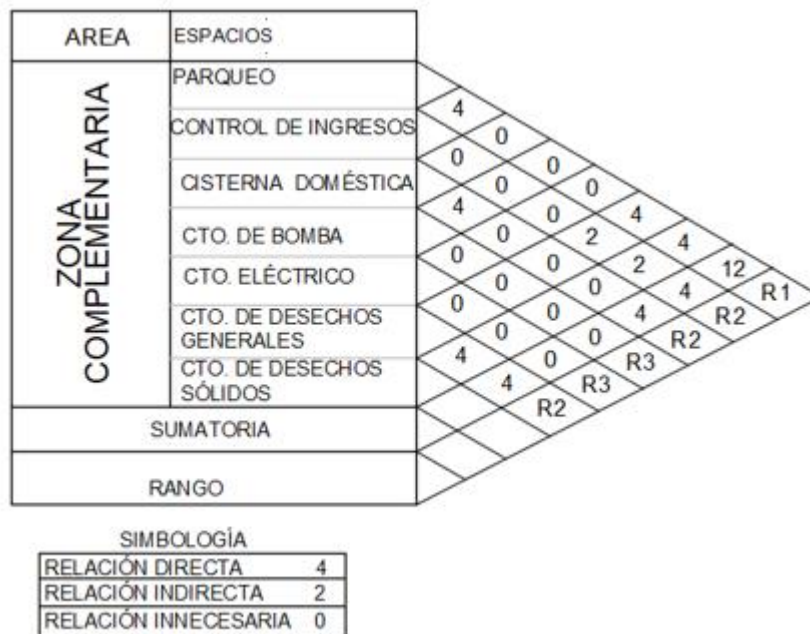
AREA | ESPACIOS

ZONA COMPLEMENTARIA

PARQUEO
CONTROL DE INGRESOS
CISTERNA DOMÉSTICA
CTO. DE BOMBA
CTO. ELÉCTRICO
CTO. DE DESECHOS GENERALES
CTO. DE DESECHOS SÓLIDOS

SUMATORIA

RANGO

4 0 0 4 0 0 4
0 0 0 0 0 4
0 0 0 0 0
0 2 0 4
4 2 4
4 4
12
R1 R2 R2 R3 R3 R2

SIMBOLOGÍA

| RELACIÓN DIRECTA | 4 |
|---|---|
| RELACIÓN INDIRECTA | 2 |
| RELACIÓN INNECESARIA | 0 |